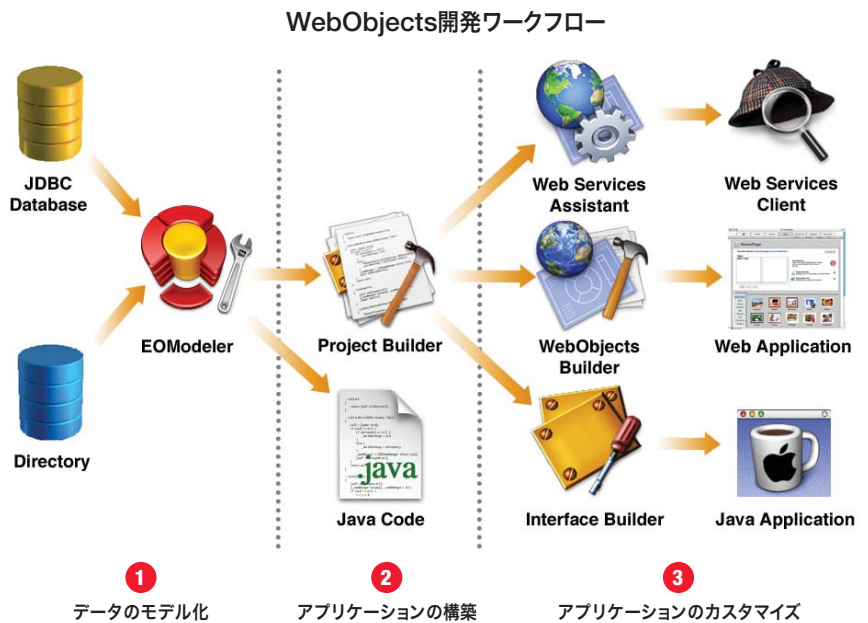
WebObjects開発ワークフロー

JDBC Database

Directory

EOModeler

Project Builder

java

Java Code

Web Services Assistant

WebObjects Builder

Interface Builder

Web Services Client

Web Application

Java Application

1
データのモデル化

2
アプリケーションの構築

3
アプリケーションのカスタマイズ